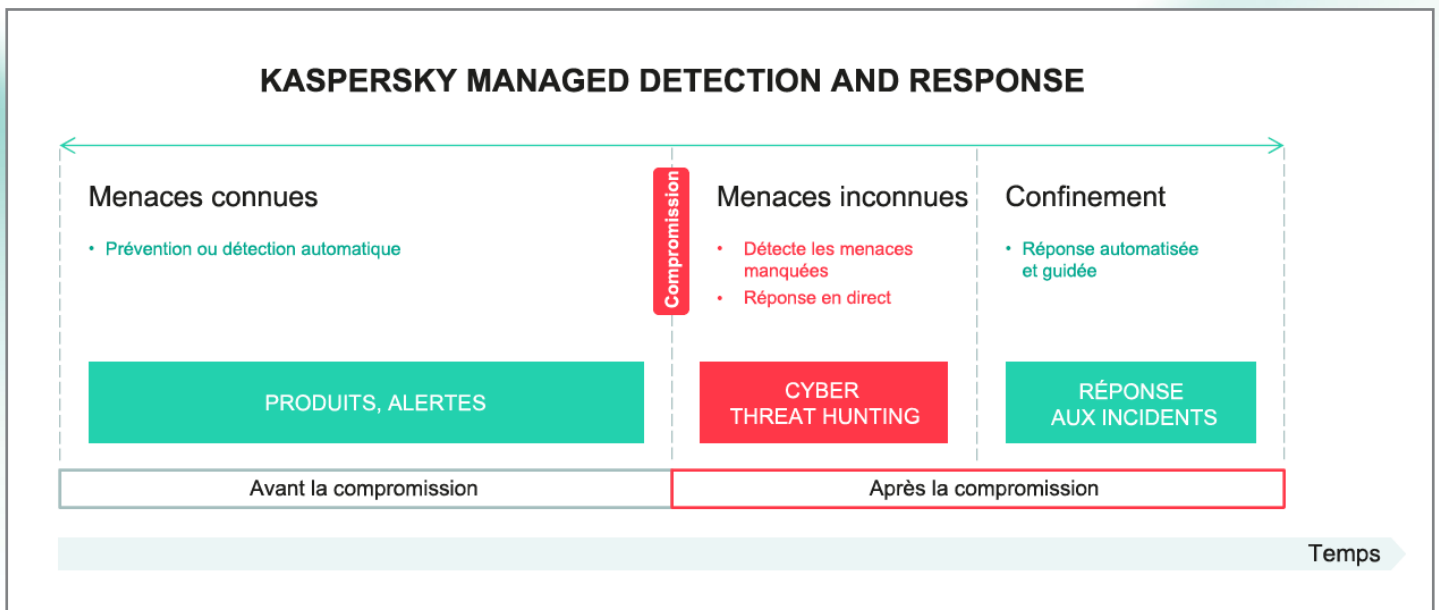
KASPERSKY MANAGED DETECTION AND RESPONSE

Menaces connues

• Prévention ou détection automatique

Compromission

Menaces inconnues

• Détecte les menaces manquées
• Réponse en direct

Confinement

• Réponse automatisée et guidée

PRODUITS, ALERTES

CYBER THREAT HUNTING

RÉPONSE AUX INCIDENTS

Avant la compromission

Après la compromission

Temps